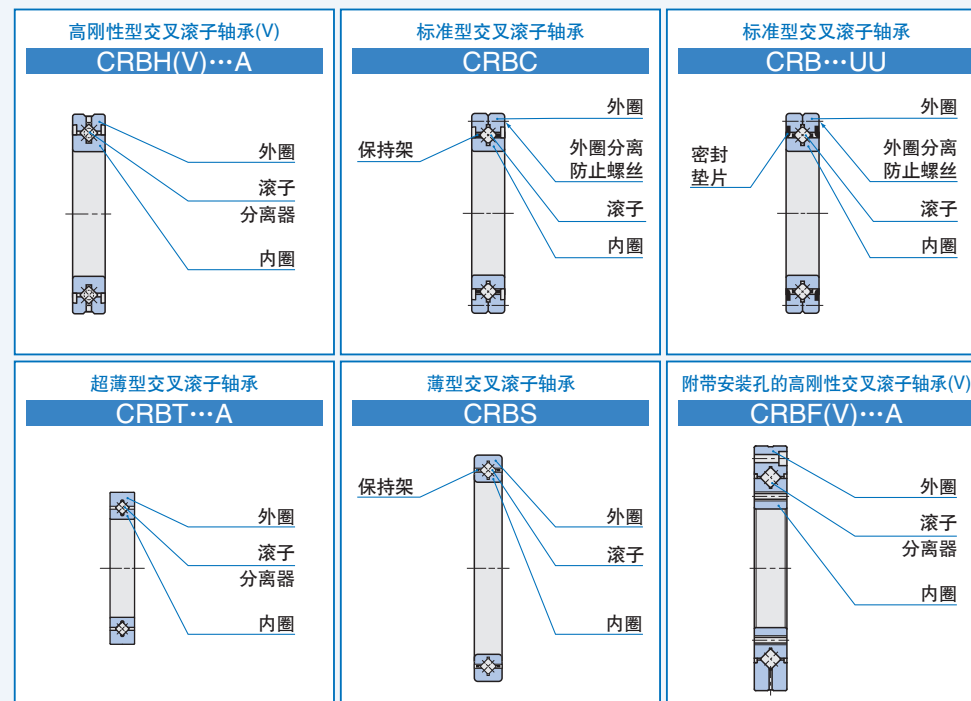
高刚性型交叉滚子轴承(V)
CRBH(V)…A

外圈
滚子
分离器
内圈

标准型交叉滚子轴承
CRBC

外圈
保持架
外圈分离防止螺丝
滚子
内圈

标准型交叉滚子轴承
CRB…UU

外圈
密封垫片
外圈分离防止螺丝
滚子
内圈

超薄型交叉滚子轴承
CRBT…A

外圈
滚子
分离器
内圈

薄型交叉滚子轴承
CRBS

保持架
外圈
滚子
内圈

附带安装孔的高刚性交叉滚子轴承(V)
CRBF(V)…A

外圈
滚子
分离器
内圈